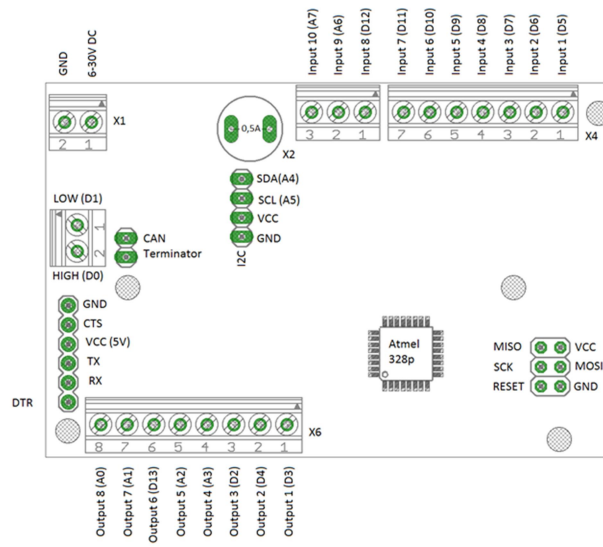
GND
6-30V DC
X1
2 1

0,5A
X2

Input 10 (A7)
Input 9 (A6)
Input 8 (D12)
3 2 1

Input 7 (D11)
Input 6 (D10)
Input 5 (D9)
Input 4 (D8)
Input 3 (D7)
Input 2 (D6)
Input 1 (D5)
7 6 5 4 3 2 1
X4

SDA(A4)
SCL (A5)
VCC
GND
I2C

LOW (D1)
1
2
HIGH (D0)
CAN
Terminator

GND
CTS
VCC (5V)
TX
RX
DTR

Atmel
328p

MISO
SCK
RESET
VCC
MOSI
GND

8 7 6 5 4 3 2 1
X6

Output 8 (A0)
Output 7 (A1)
Output 6 (D13)
Output 5 (A2)
Output 4 (A3)
Output 3 (D2)
Output 2 (D4)
Output 1 (D3)